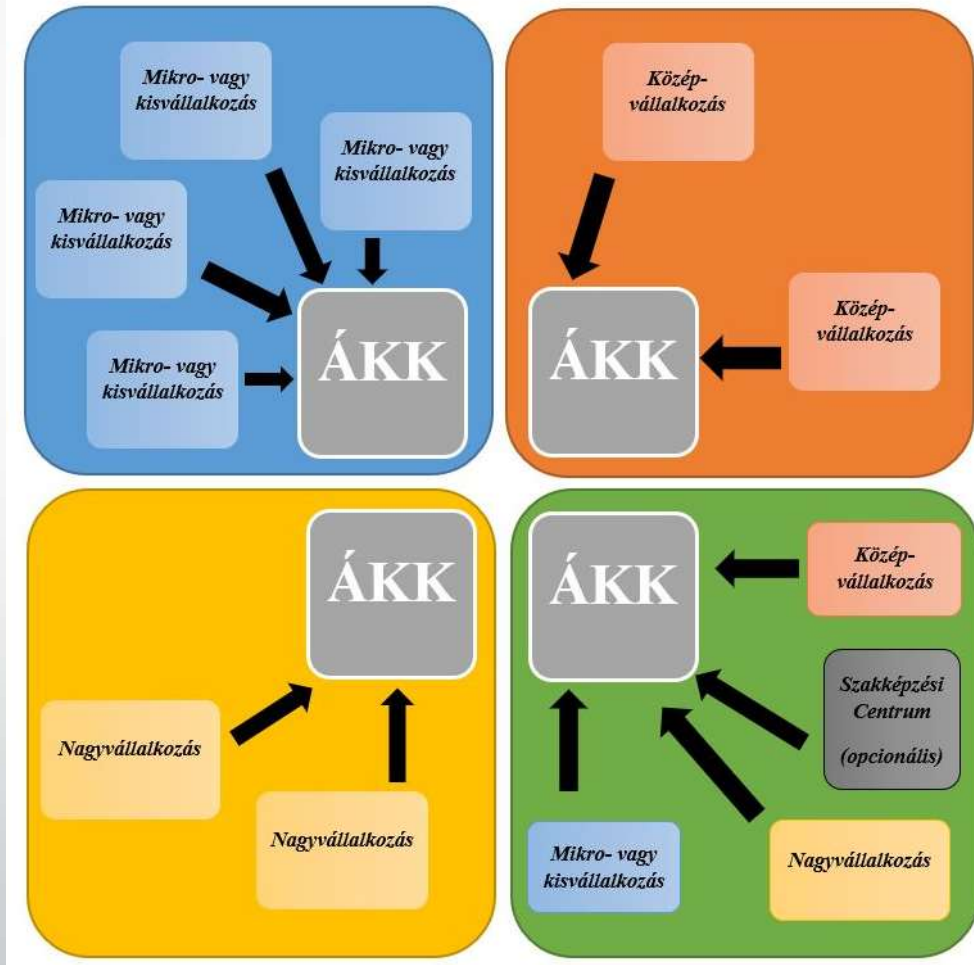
Mikro- vagy kisvállalkozás

Mikro- vagy kisvállalkozás

Mikro- vagy kisvállalkozás

Mikro- vagy kisvállalkozás

ÁKK

Közép-vállalkozás

Közép-vállalkozás

ÁKK

ÁKK

Nagyvállalkozás

Nagyvállalkozás

ÁKK

Közép-vállalkozás

Szakképzési Centrum

(opcionális)

Mikro- vagy kisvállalkozás

Nagyvállalkozás